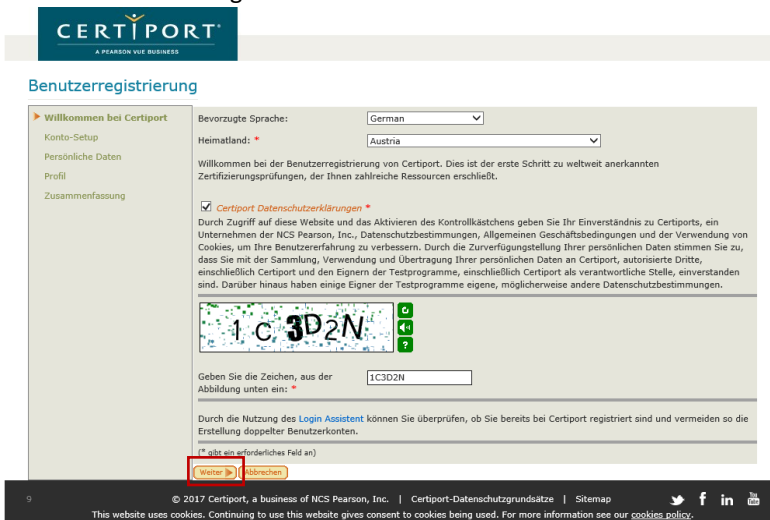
CERTIPORT
A PEARSON VUE BUSINESS

Benutzerregistrierung

Willkommen bei Certiport
Konto-Setup
Persönliche Daten
Profil
Zusammenfassung

Bevorzugte Sprache: German

Heimatland: * Austria

Willkommen bei der Benutzerregistrierung von Certiport. Dies ist der erste Schritt zu weltweit anerkannten Zertifizierungsprüfungen, der Ihnen zahlreiche Ressourcen erschließt.

Certiport Datenschutzerklärungen *

Durch Zugriff auf diese Website und das Aktivieren des Kontrollkästchens geben Sie Ihr Einverständnis zu Certiports, ein Unternehmen der NCS Pearson, Inc., Datenschutzbestimmungen, Allgemeinen Geschäftsbedingungen und der Verwendung von Cookies, um Ihre Benutzererfahrung zu verbessern. Durch die Zurverfügungstellung Ihrer persönlichen Daten stimmen Sie zu, dass Sie mit der Sammlung, Verwendung und Übertragung Ihrer persönlichen Daten an Certiport, autorisierte Dritte, einschließlich Certiport und den Eignern der Testprogramme, einschließlich Certiport als verantwortliche Stelle, einverstanden sind. Darüber hinaus haben einige Eigner der Testprogramme eigene, möglicherweise andere Datenschutzbestimmungen.

1C3D2N

Geben Sie die Zeichen, aus der Abbildung unten ein: * 1C3D2N

Durch die Nutzung des Login Assistent können Sie überprüfen, ob Sie bereits bei Certiport registriert sind und vermeiden so die Erstellung doppelter Benutzerkonten.

(* gibt ein erforderliches Feld an)

Weiter Abbrechen

9 © 2017 Certiport, a business of NCS Pearson, Inc. | Certiport-Datenschutzgrundsätze | Sitemap

This website uses cookies. Continuing to use this website gives consent to cookies being used. For more information see our cookies policy.